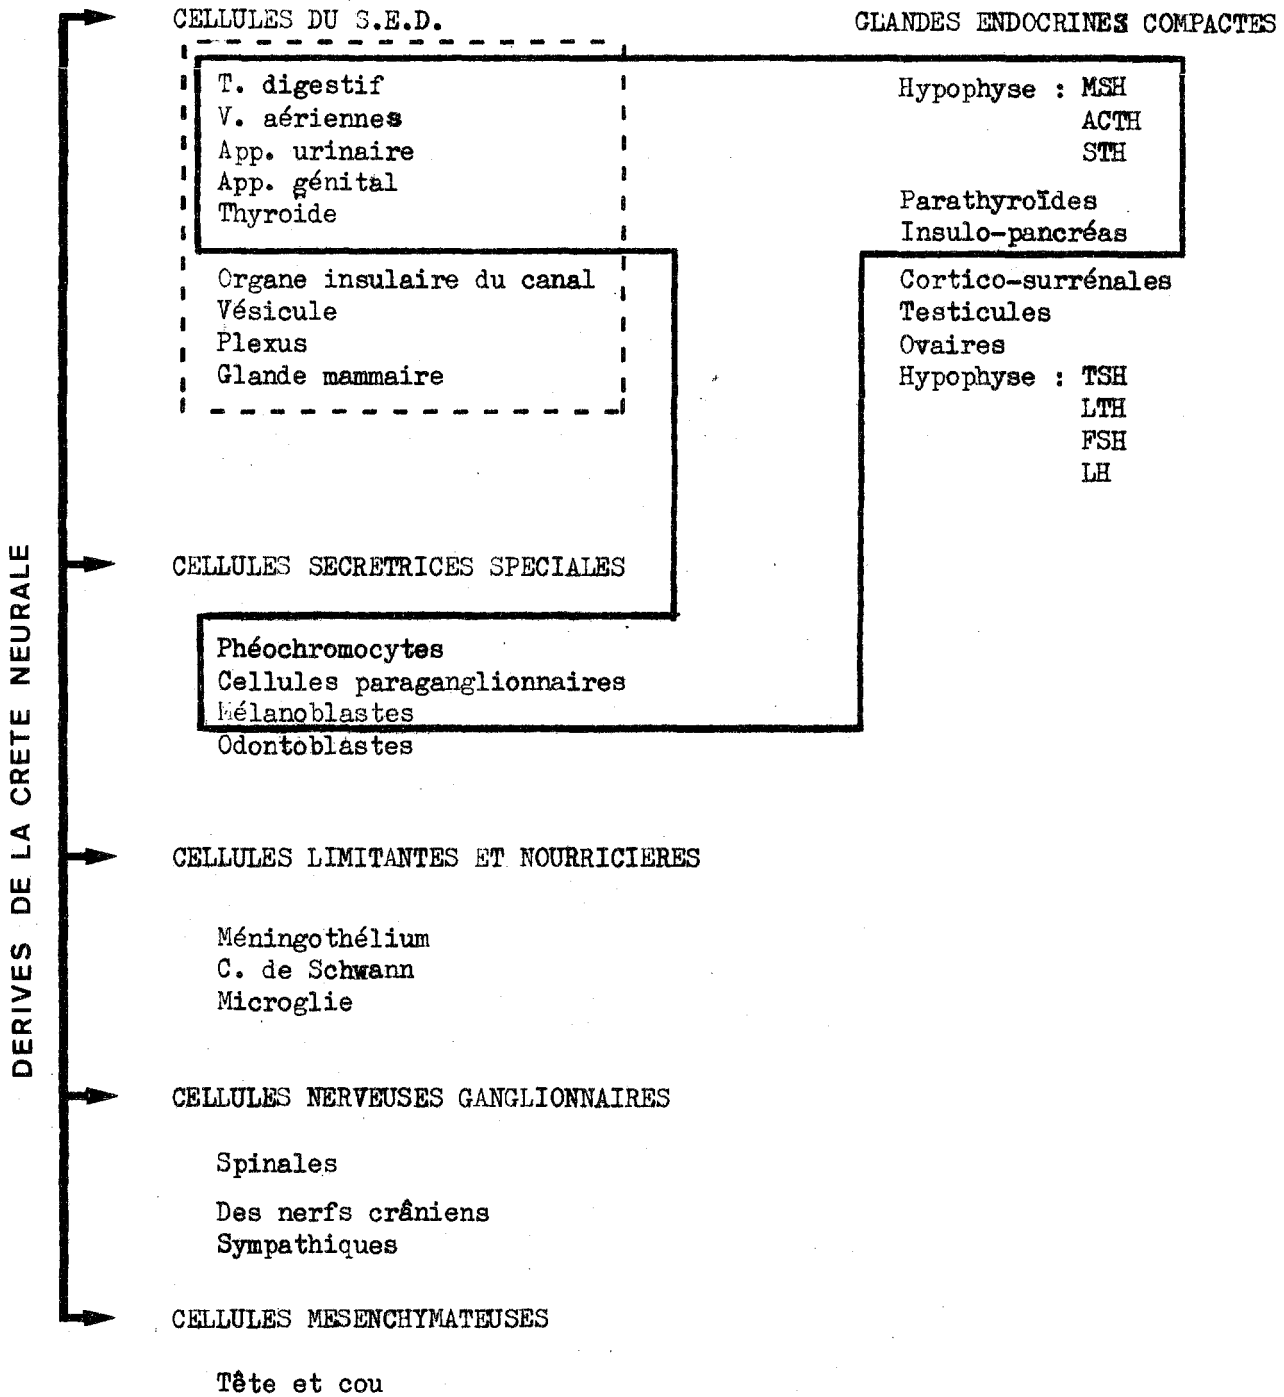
DERIVES DE LA CRETE NEURALE

CELLULES DU S.E.D.

T. digestif
V. aériennes
App. urinaire
App. génital
Thyroide

Organe insulaire du canal
Vésicule
Plexus
Glande mammaire

GLANDES ENDOCRINES COMPACTES

Hypophyse : MSH
ACTH
STH

Parathyroïdes
Insulo-pancréas

Cortico-surrénales
Testicules
Ovaires
Hypophyse : TSH
LTH
FSH
LH

CELLULES SECRETRICES SPECIALES

Phéochromocytes
Cellules paraganglionnaires
Mélanoblastes
Odontoblastes

CELLULES LIMITANTES ET NOURRICIERES

Méningothélium
C. de Schwann
Microglie

CELLULES NERVEUSES GANGLIONNAIRES

Spinales

Des nerfs crâniens
Sympathiques

CELLULES MESENCHYMATEUSES

Tête et cou